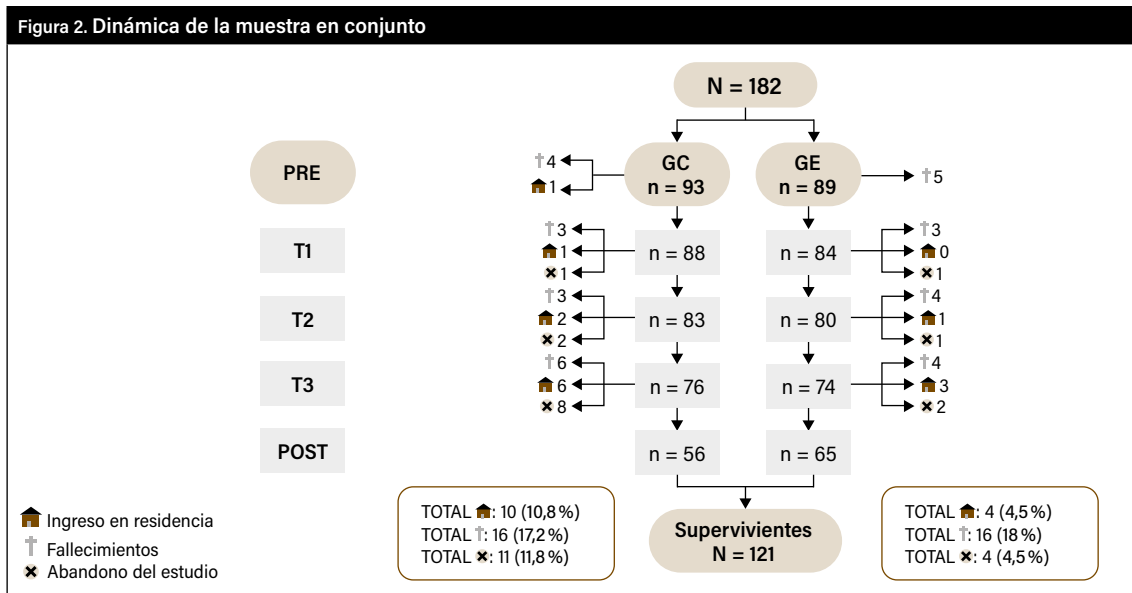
Figura 2. Dinámica de la muestra en conjunto

N = 182

PRE

4
1

GC
n = 93

GE
n = 89

5

T1

3
1
1

n = 88

n = 84

3
0
1

T2

3
2
2

n = 83

n = 80

4
1
1

T3

6
6
8

n = 76

n = 74

4
3
2

POST

n = 56

n = 65

TOTAL: 10 (10,8 %)
TOTAL: 16 (17,2 %)
TOTAL: 11 (11,8 %)

Supervivientes
N = 121

TOTAL: 4 (4,5 %)
TOTAL: 16 (18 %)
TOTAL: 4 (4,5 %)

Ingreso en residencia
Fallecimientos
Abandono del estudio